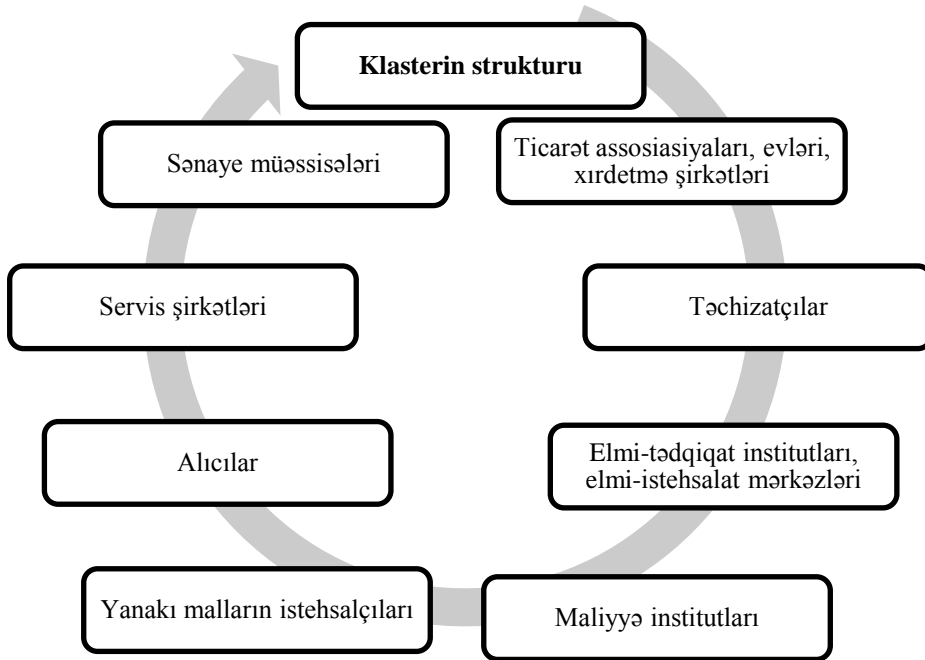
Klasterin strukturu

Ticarət assosiasiyaları, evləri, xırdetmə şirkətləri

Təchizatçılar

Elmi-tədqiqat institutları, elmi-istehsalat mərkəzləri

Maliyyə institutları

Yanakı malların istehsalçıları

Alıcılar

Servis şirkətləri

Sənaye müəssisələri